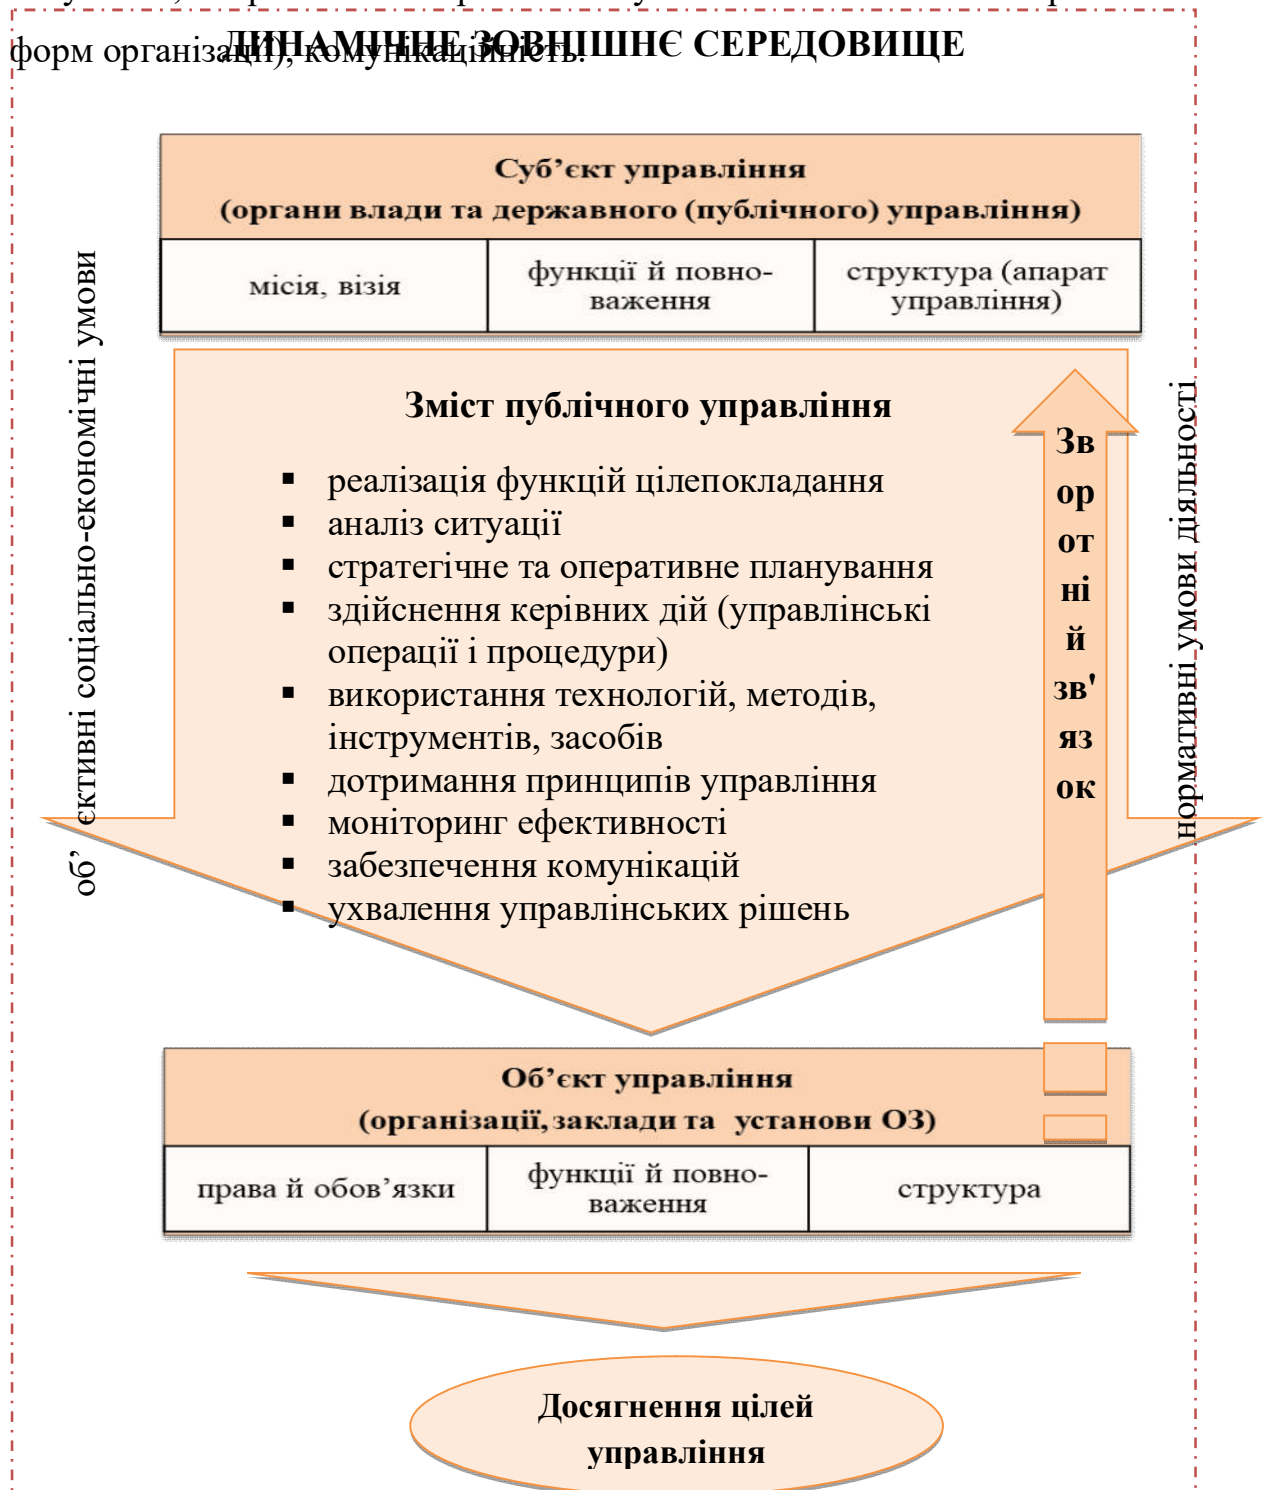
форм організації), комунікаційність.

ДИНАМІЧНЕ ЗОВНІШНЄ СЕРЕДОВИЩЕ

Суб'єкт управління
(органи влади та державного (публічного) управління)

| місія, візія | функції й повноваження | структура (апарат управління) |
|---|---|---|

Зміст публічного управління

▪ реалізація функцій цілепокладання
▪ аналіз ситуації
▪ стратегічне та оперативне планування
▪ здійснення керівних дій (управлінські операції і процедури)
▪ використання технологій, методів, інструментів, засобів
▪ дотримання принципів управління
▪ моніторинг ефективності
▪ забезпечення комунікацій
▪ ухвалення управлінських рішень

Зворотній зв'язок

об'єктивні соціально-економічні умови

нормативні умови діяльності

Об'єкт управління
(організації, заклади та установи ОЗ)

| права й обов'язки | функції й повноваження | структура |
|---|---|---|

Досягнення цілей управління